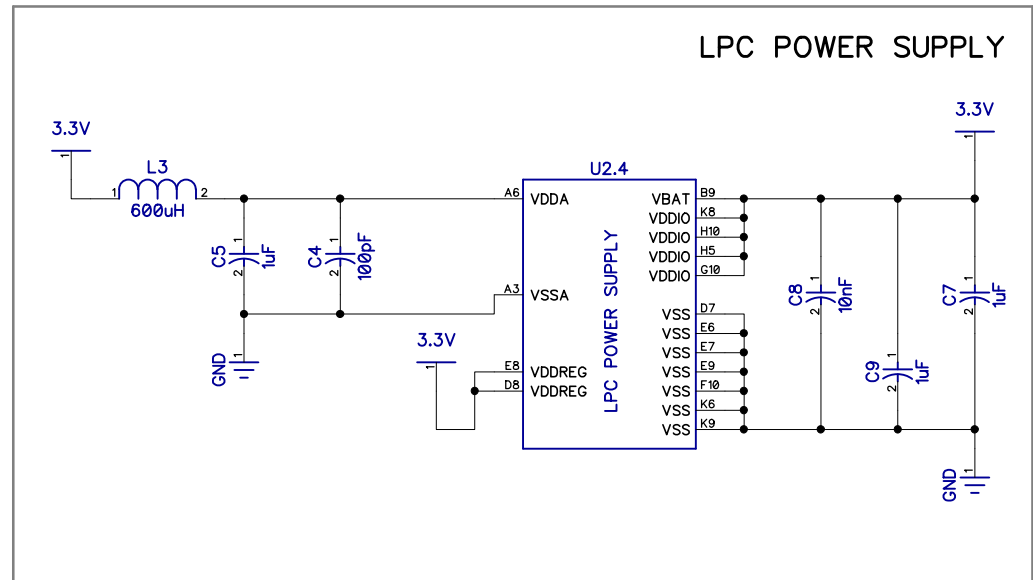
LPC POWER SUPPLY

3.3V
1
L3
1 2
600uH
C5 1uF
1 2
C4 100pF
1 2
GND
1
A6 VDDA
A3 VSSA
3.3V
1
E8 VDDREG
D8 VDDREG
U2.4
LPC POWER SUPPLY
VBAT B9
VDDIO K8
VDDIO H10
VDDIO H5
VDDIO G10
VSS D7
VSS E6
VSS E7
VSS E9
VSS F10
VSS K6
VSS K9
C8 10nF
1 2
C9 1uF
1 2
3.3V
1
C7 1uF
1 2
GND
1